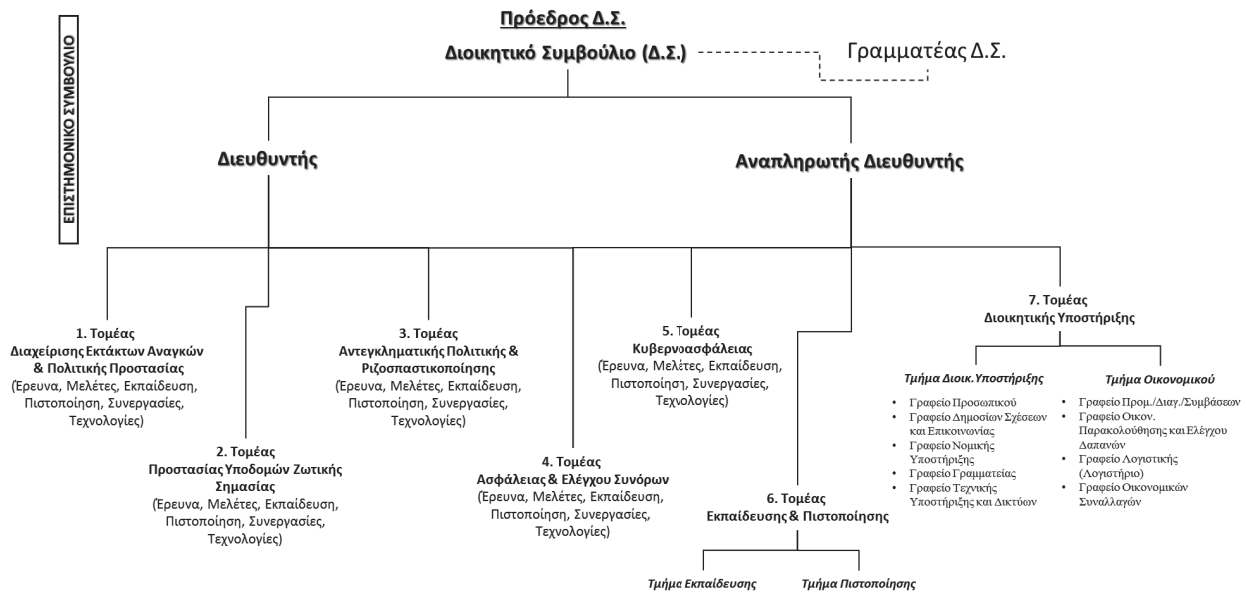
Πρόεδρος Δ.Σ.

Διοικητικό Συμβούλιο (Δ.Σ.)

Γραμματέας Δ.Σ.

ΕΠΙΣΤΗΜΟΝΙΚΟ ΣΥΜΒΟΥΛΙΟ

Διευθυντής

Αναπληρωτής Διευθυντής

1. Τομέας Διαχείρισης Εκτάκτων Αναγκών & Πολιτικής Προστασίας (Έρευνα, Μελέτες, Εκπαίδευση, Πιστοποίηση, Συνεργασίες, Τεχνολογίες)

2. Τομέας Προστασίας Υποδομών Ζωτικής Σημασίας (Έρευνα, Μελέτες, Εκπαίδευση, Πιστοποίηση, Συνεργασίες, Τεχνολογίες)

3. Τομέας Αντεγκληματικής Πολιτικής & Ριζοσπαστικοποίησης (Έρευνα, Μελέτες, Εκπαίδευση, Πιστοποίηση, Συνεργασίες, Τεχνολογίες)

4. Τομέας Ασφάλειας & Ελέγχου Συνόρων (Έρευνα, Μελέτες, Εκπαίδευση, Πιστοποίηση, Συνεργασίες, Τεχνολογίες)

5. Τομέας Κυβερνοασφάλειας (Έρευνα, Μελέτες, Εκπαίδευση, Πιστοποίηση, Συνεργασίες, Τεχνολογίες)

6. Τομέας Εκπαίδευσης & Πιστοποίησης

Τμήμα Εκπαίδευσης

Τμήμα Πιστοποίησης

7. Τομέας Διοικητικής Υποστήριξης

Τμήμα Διοικ.Υποστήριξης
• Γραφείο Προσωπικού
• Γραφείο Δημοσίων Σχέσεων και Επικοινωνίας
• Γραφείο Νομικής Υποστήριξης
• Γραφείο Γραμματείας
• Γραφείο Τεχνικής Υποστήριξης και Δικτύων

Τμήμα Οικονομικού
• Γραφείο Προμ./Διαγ./Συμβάσεων
• Γραφείο Οικον. Παρακολούθησης και Ελέγχου Δαπανών
• Γραφείο Λογιστικής (Λογιστήριο)
• Γραφείο Οικονομικών Συναλλαγών